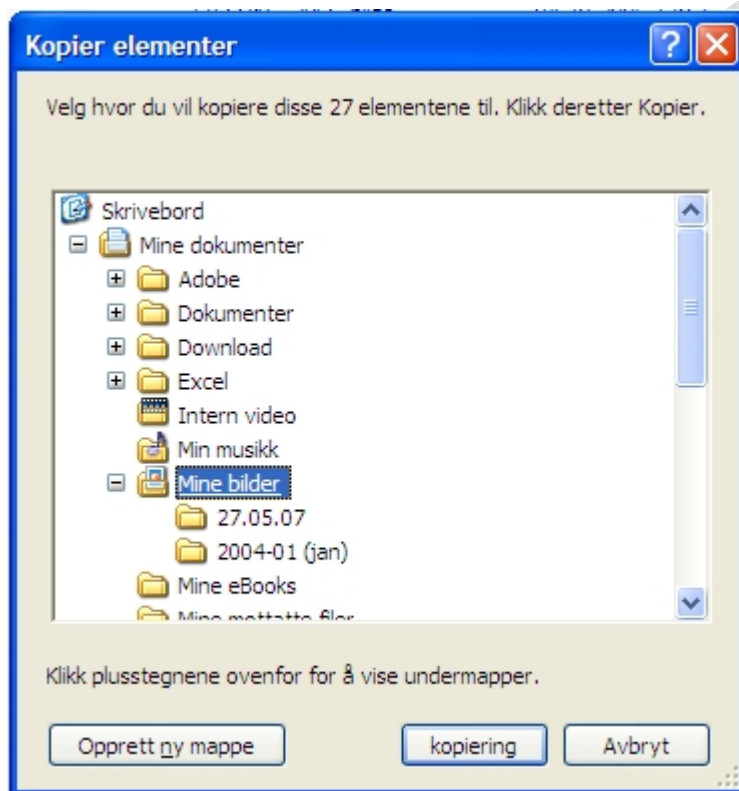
Kopier elementer

Velg hvor du vil kopiere disse 27 elementene til. Klikk deretter Kopier.

Skrivebord
Mine dokumenter
Adobe
Dokumenter
Download
Excel
Intern video
Min musikk
Mine bilder
27.05.07
2004-01 (jan)
Mine eBooks
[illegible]

Klikk plusstegnene ovenfor for å vise undermapper.

Opprett ny mappe
kopiering
Avbryt